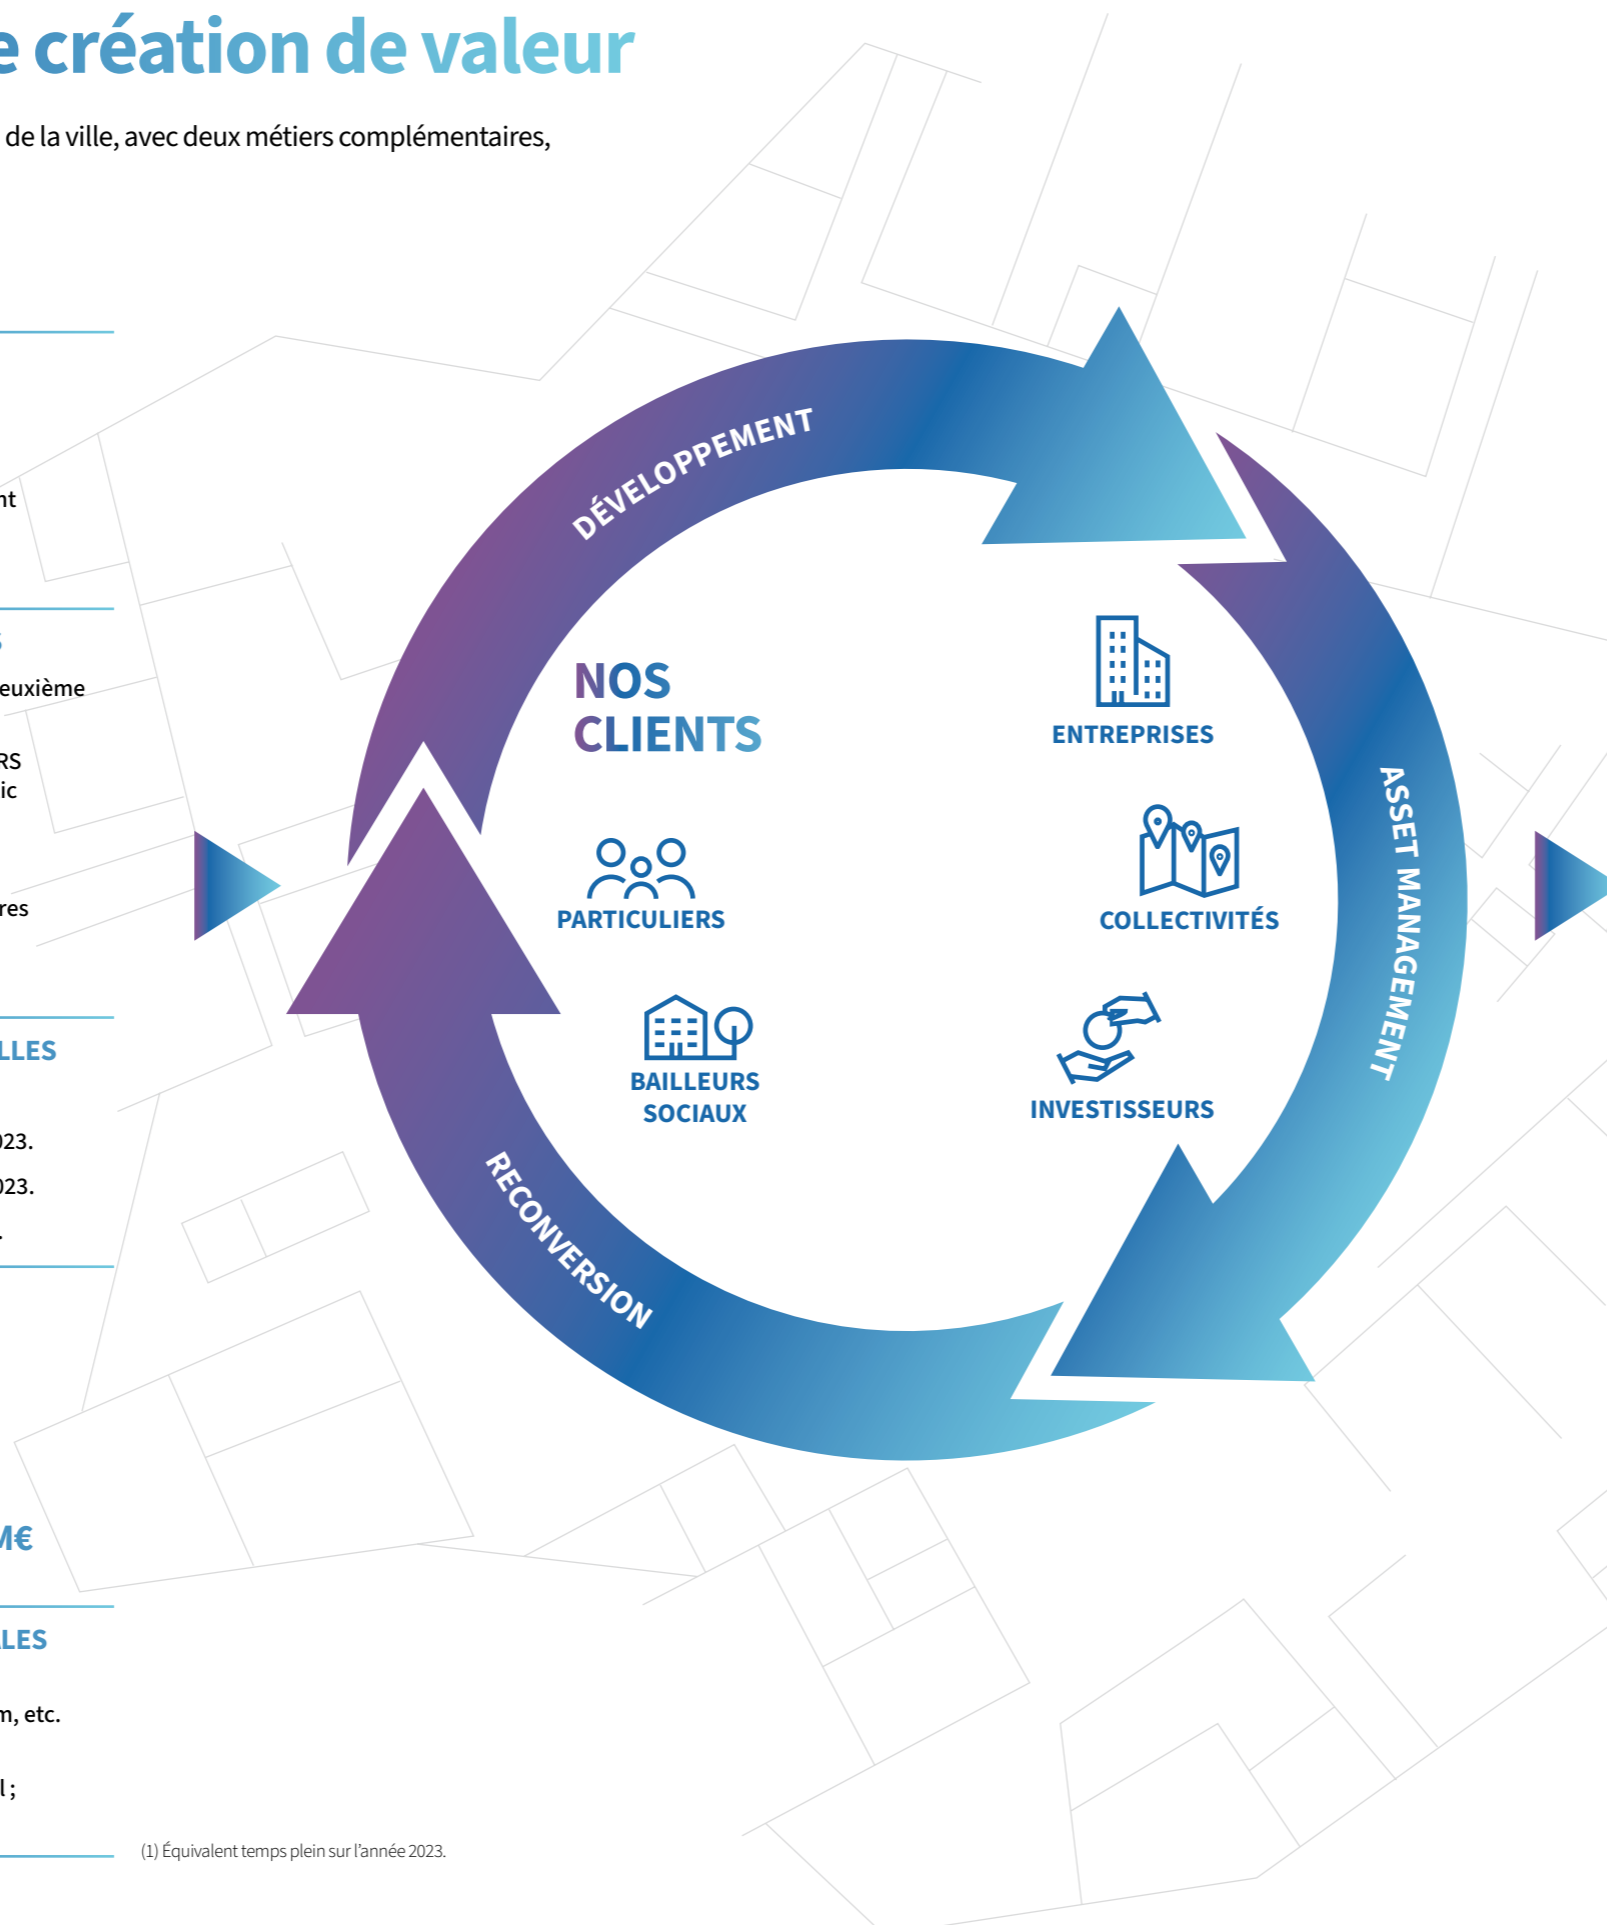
e création de valeur

de la ville, avec deux métiers complémentaires,

nt

euxième

RS
ic

res

LLES

023.

023.

.

M€

LES

m, etc.

l ;

DÉVELOPPEMENT

ASSET MANAGEMENT

RECONVERSION

NOS CLIENTS

ENTREPRISES

PARTICULIERS

COLLECTIVITÉS

BAILLEURS SOCIAUX

INVESTISSEURS

(1) Équivalent temps plein sur l'année 2023.